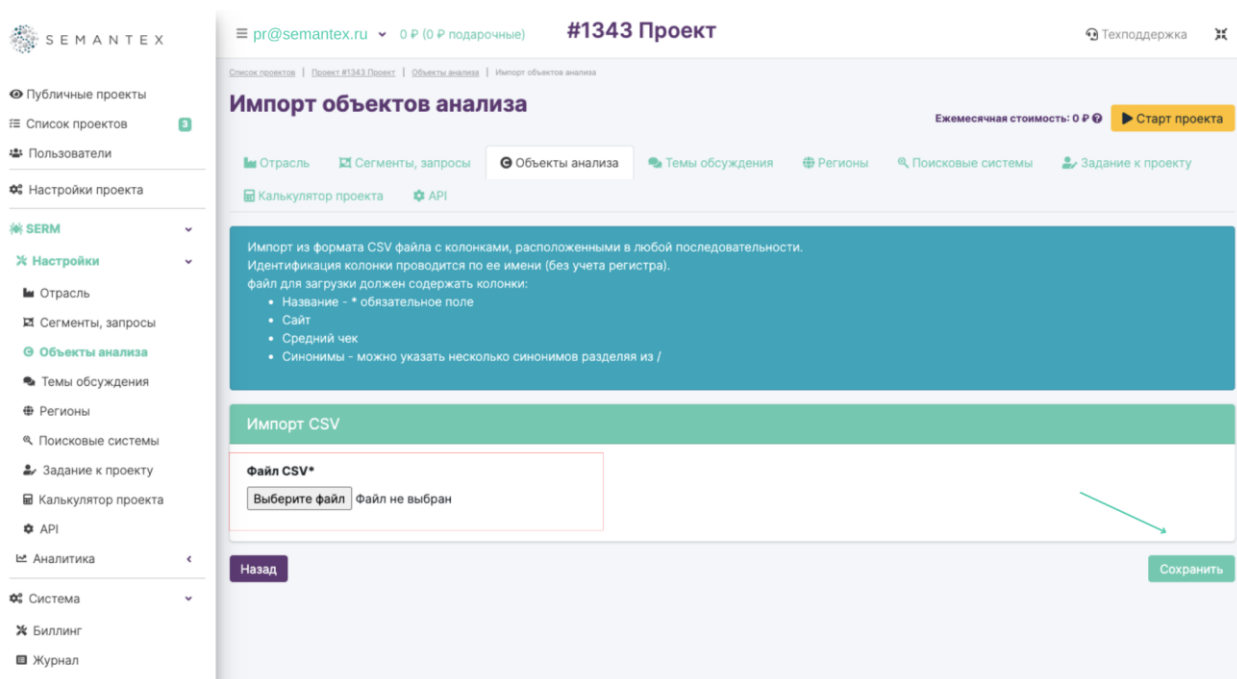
SEMANTEX

Публичные проекты
Список проектов 3
Пользователи
Настройки проекта
SERM
Настройки
Отрасль
Сегменты, запросы
Объекты анализа
Темы обсуждения
Регионы
Поисковые системы
Задание к проекту
Калькулятор проекта
API
Аналитика
Система
Биллинг
Журнал

≡ pr@semantex.ru 0 ₽ (0 ₽ подарочные) #1343 Проект Техподдержка

Список проектов | Проект #1343 Проект | Объекты анализа | Импорт объектов анализа

Импорт объектов анализа

Ежемесячная стоимость: 0 ₽ Старт проекта

Отрасль Сегменты, запросы Объекты анализа Темы обсуждения Регионы Поисковые системы Задание к проекту Калькулятор проекта API

Импорт из формата CSV файла с колонками, расположенными в любой последовательности.
Идентификация колонки проводится по ее имени (без учета регистра).
файл для загрузки должен содержать колонки:
• Название - * обязательное поле
• Сайт
• Средний чек
• Синонимы - можно указать несколько синонимов разделяя из /

Импорт CSV

Файл CSV*
Выберите файл Файл не выбран

Назад

Сохранить